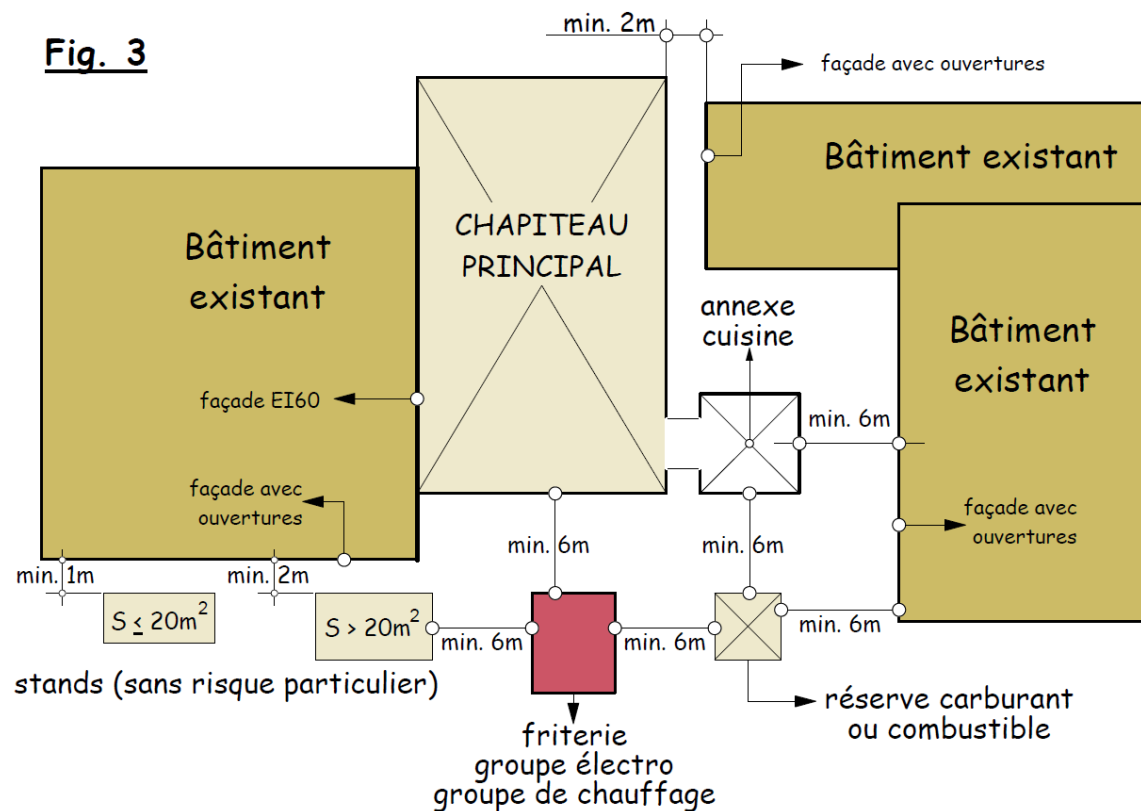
Fig. 3

min. 2m

façade avec ouvertures

Bâtiment existant

CHAPITEAU PRINCIPAL

Bâtiment existant

annexe cuisine

Bâtiment existant

façade EI60

min. 6m

façade avec ouvertures

façade avec ouvertures

min. 6m

min. 6m

min. 1m

min. 2m

$S \leq 20m^2$

$S > 20m^2$

min. 6m

min. 6m

min. 6m

stands (sans risque particulier)

friterie
groupe électro
groupe de chauffage

réserve carburant ou combustible